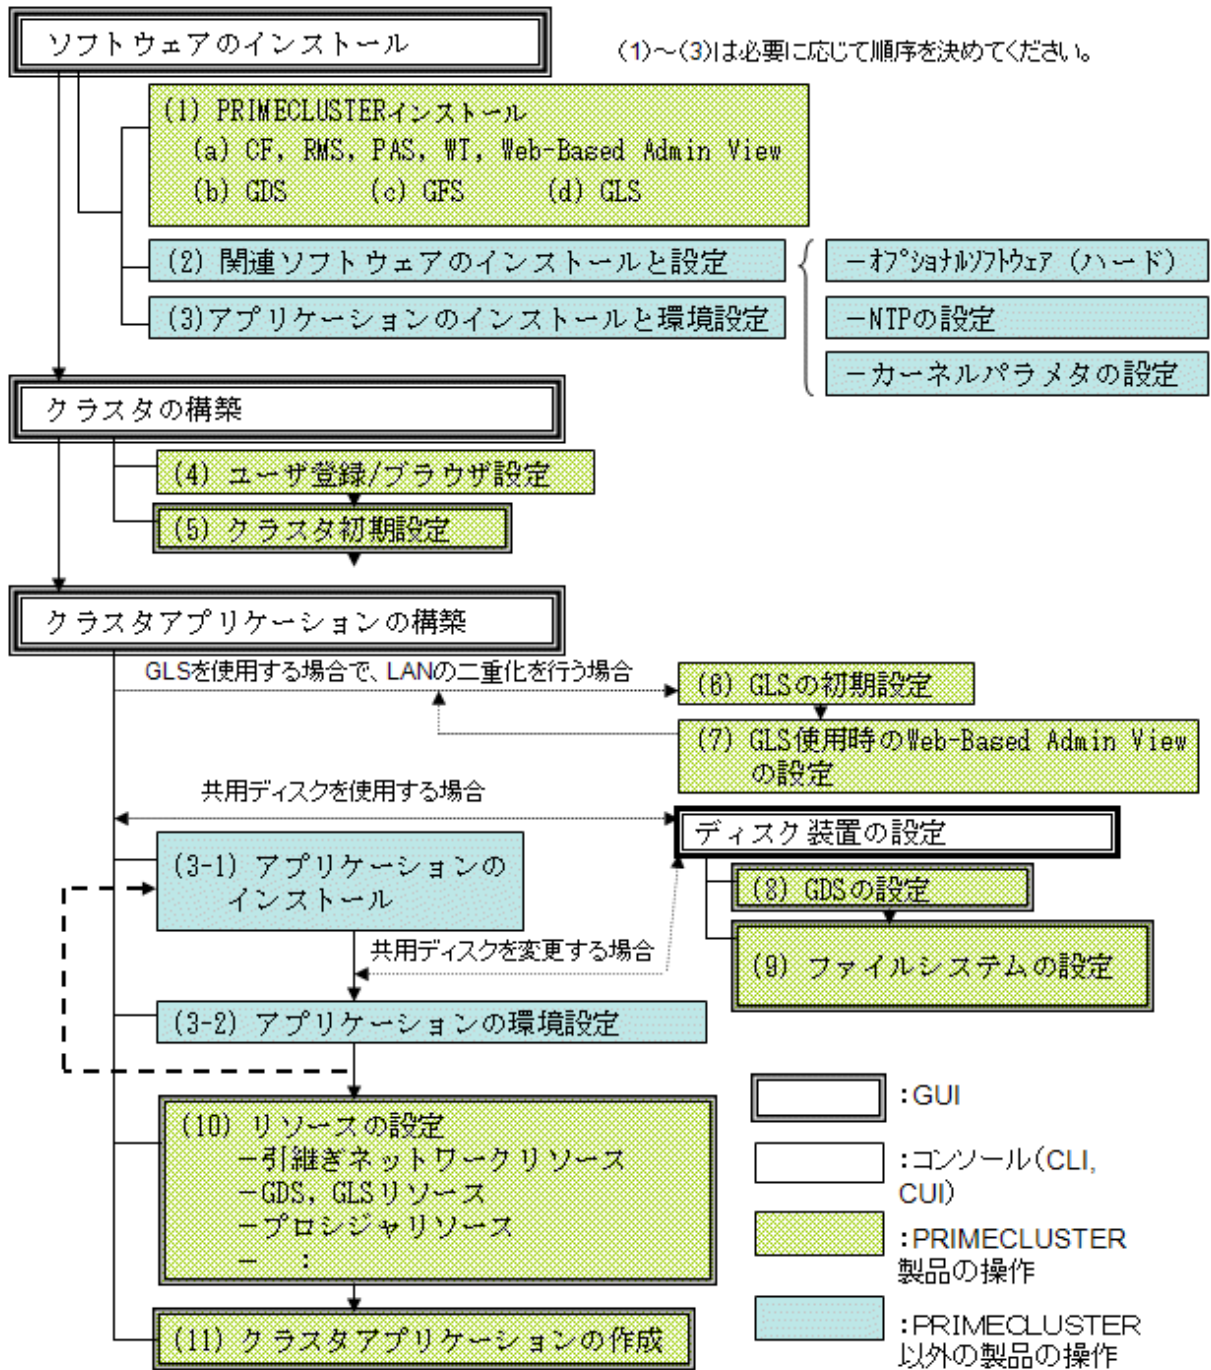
ソフトウェアのインストール

(1)~(3)は必要に応じて順序を決めてください。

(1) PRIMECLUSTERインストール
(a) CF, RMS, PAS, WT, Web-Based Admin View
(b) GDS (c) GFS (d) GLS

(2) 関連ソフトウェアのインストールと設定

(3)アプリケーションのインストールと環境設定

ーオプショナルソフトウェア (ハード)

ーNTPの設定

ーカーネルパラメタの設定

クラスタの構築

(4) ユーザ登録/ブラウザ設定

(5) クラスタ初期設定

クラスタアプリケーションの構築

GLSを使用する場合で、LANの二重化を行う場合

(6) GLSの初期設定

(7) GLS使用時のWeb-Based Admin Viewの設定

共用ディスクを使用する場合

ディスク装置の設定

(3-1) アプリケーションのインストール

(8) GDSの設定

共用ディスクを変更する場合

(9) ファイルシステムの設定

(3-2) アプリケーションの環境設定

(10) リソースの設定
ー引継ぎネットワークリソース
ーGDS, GLSリソース
ープロシジャリソース
ー :

(11) クラスタアプリケーションの作成

:GUI

:コンソール(CLI, CUI)

:PRIMECLUSTER製品の操作

:PRIMECLUSTER以外の製品の操作